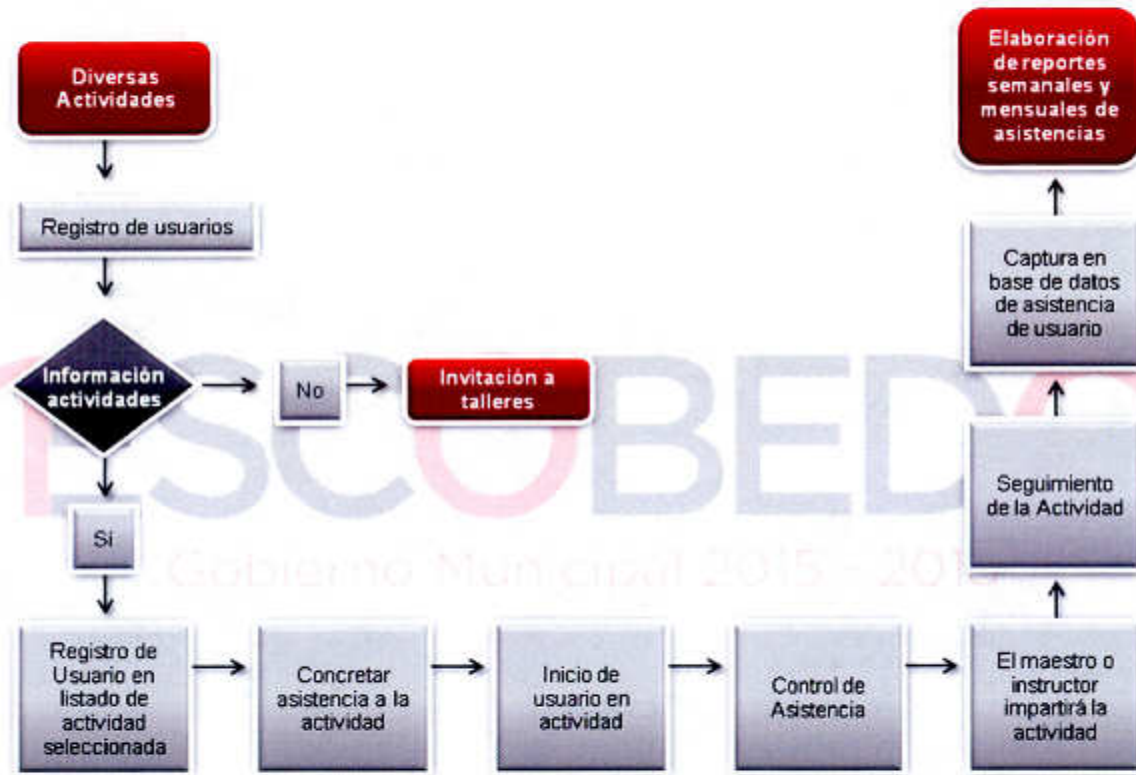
Diversas Actividades

Registro de usuarios

Información actividades

No

Invitación a talleres

Si

Registro de Usuario en listado de actividad seleccionada

Concretar asistencia a la actividad

Inicio de usuario en actividad

Control de Asistencia

El maestro o instructor impartirá la actividad

Seguimiento de la Actividad

Captura en base de datos de asistencia de usuario

Elaboración de reportes semanales y mensuales de asistencias

ESCOBEDO
Gobierno Municipal 2015 - 2018